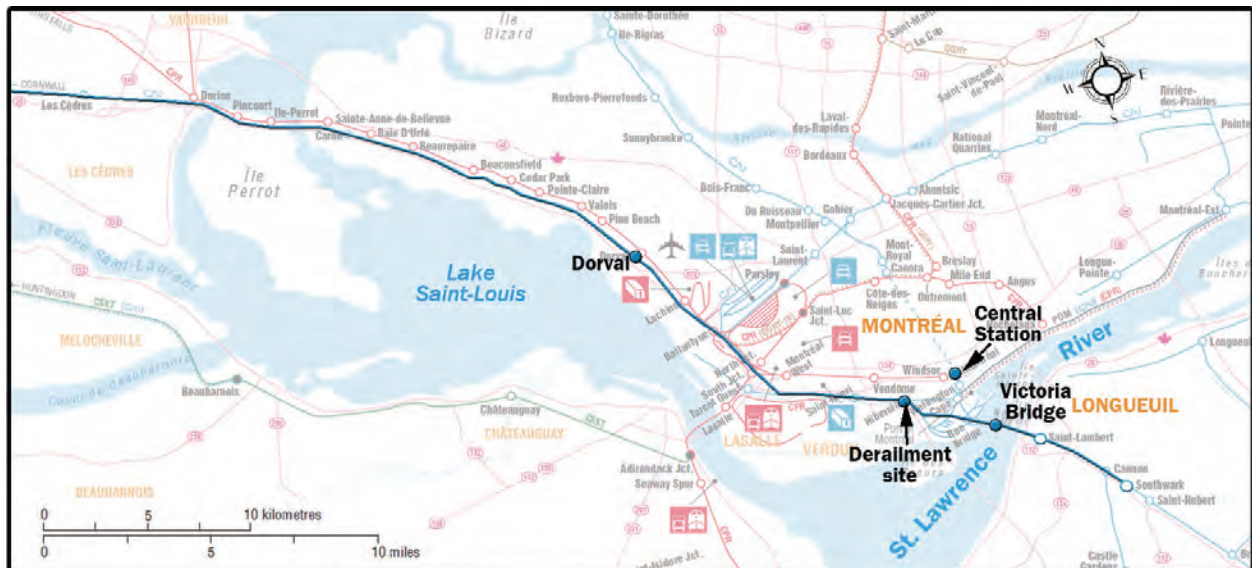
VAUDREUIL
Île Bizard
Sainte-Dorothée
Île-Bigras
Le Cap
Saint-Vincent-de-Paul
Laval-des-Rapides
Bordeaux
Montréal-Nord
Rivière-des-Prairies
Pointe
CORNWALL
Les Cèdres
Dorion
Pincourt
Île-Perrot
Sainte-Anne-de-Bellevue
Baie-D'Urfé
Caron
Beaurepaire
Roxboro-Pierrefonds
Sunnybrooke
National Quarries
LES CÈDRES
Île Perrot
Beaconsfield
Cedar Park
Pointe-Claire
Valois
Pine Beach
Bois-Franc
Du Ruisseau
Montpellier
Gohier
Ahuntsic
Jacques-Cartier Jct.
Montréal-Est
Fleuve Saint-Laurent
Lake Saint-Louis
Dorval
Saint-Laurent
Mont-Royal
Canora
Breslay
Mile End
Angus
Longue-Pointe
HUNTINGDON
Parsley
Lachine
Saint-Luc Jct.
Côte-des-Neiges
Outremont
MONTRÉAL
Central Station
River
MELOCHEVILLE
Ballantyne
Montreal West
Windsor
Longueuil
Canal de Beauharnois
Beauharnois
South Jct.
Turcot Ouest
Vendôme
Victoria Bridge
LONGUEUIL
Châteauguay
CHÂTEAUGUAY
Lasalle
LASALLE
VERDUN
Derailment site
Saint-Lambert
St. Lawrence
Adirondack Jct.
Seaway Spur
Cannon
Southwark
Saint-Hubert
BEAUHARNOIS
0
5
10 kilometres
0
5
10 miles
Castle Gardens
N
E
S
W